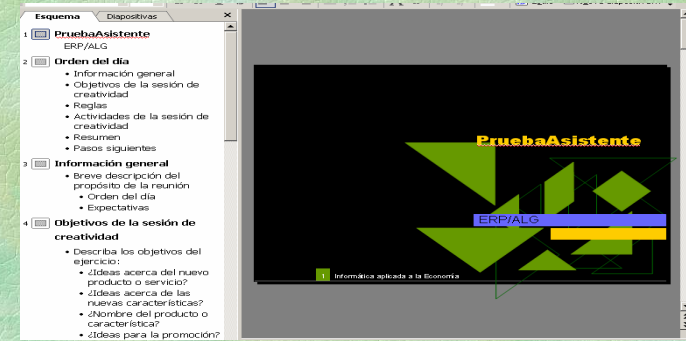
Esquema
Diapositivas
×

1 PruebaAsistente
ERP/ALG

2 Orden del día
• Información general
• Objetivos de la sesión de creatividad
• Reglas
• Actividades de la sesión de creatividad
• Resumen
• Pasos siguientes

3 Información general
• Breve descripción del propósito de la reunión
• Orden del día
• Expectativas

4 Objetivos de la sesión de creatividad
• Describa los objetivos del ejercicio:
• ¿Ideas acerca del nuevo producto o servicio?
• ¿Ideas acerca de las nuevas características?
• ¿Nombre del producto o característica?
• ¿Ideas para la promoción?

PruebaAsistente
ERP/ALG
1 Informática aplicada a la Economía